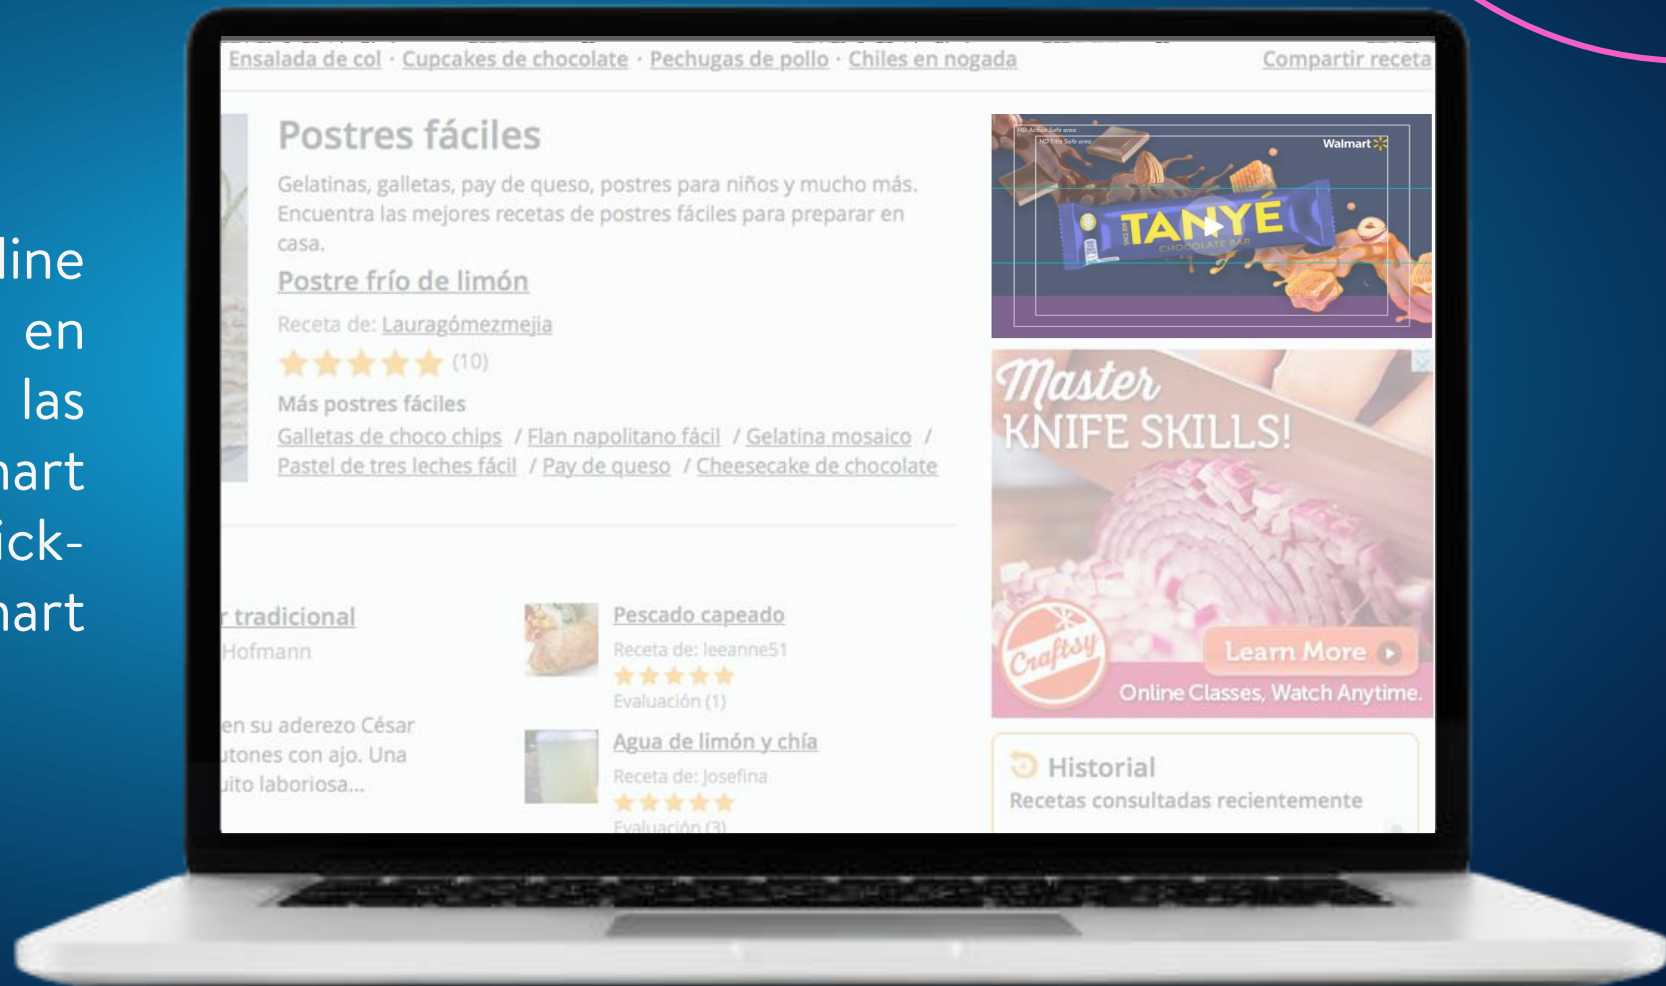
line
en
las
nart
ick-
nart

Ensalada de col · Cupcakes de chocolate · Pechugas de pollo · Chiles en nogada

Compartir receta

Postres fáciles

Gelatinas, galletas, pay de queso, postres para niños y mucho más. Encuentra las mejores recetas de postres fáciles para preparar en casa.

Postre frío de limón

Receta de: Lauragómezmejia

(10)

Más postres fáciles

Galletas de choco chips / Flan napolitano fácil / Gelatina mosaico / Pastel de tres leches fácil / Pay de queso / Cheesecake de chocolate

r tradicional

Hofmann

en su aderezo César
utones con ajo. Una
uito laboriosa...

Pescado capeado

Receta de: leeanne51

Evaluación (1)

Agua de limón y chía

Receta de: Josefina

Evaluación (3)

Walmart

TANYÉ

CHOCOLATE BAR

Master
KNIFE SKILLS!

Craftsy

Learn More

Online Classes, Watch Anytime.

Historial

Recetas consultadas recientemente